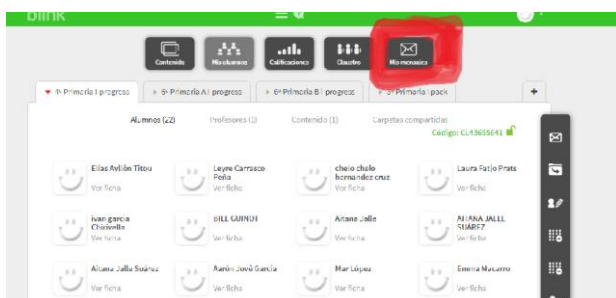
blink

Contenido
Mis alumnos
Calificaciones
Claustro
Mis mensajes

5º Primaria I progress
5º Primaria A I progress
6º Primaria B I progress
5º Primaria I pack
+

Alumnos (22)
Profesores (1)
Contenido (1)
Carpetas compartidas
Código: CL43655641

Elias Avilón Titou
Ver ficha
Leyre Carrasco Peña
Ver ficha
chelo chelo hernandez cruz
Ver ficha
Laura Fatjo Prats
Ver ficha

ivan garcia Chiriviella
Ver ficha
BILL GUINOT
Ver ficha
Aitana Jalle
Ver ficha
AITANA JALLE SUAREZ
Ver ficha

Aitana Jalle Suárez
Ver ficha
Aarón Jové García
Ver ficha
Mar López
Ver ficha
Emma Macarro
Ver ficha